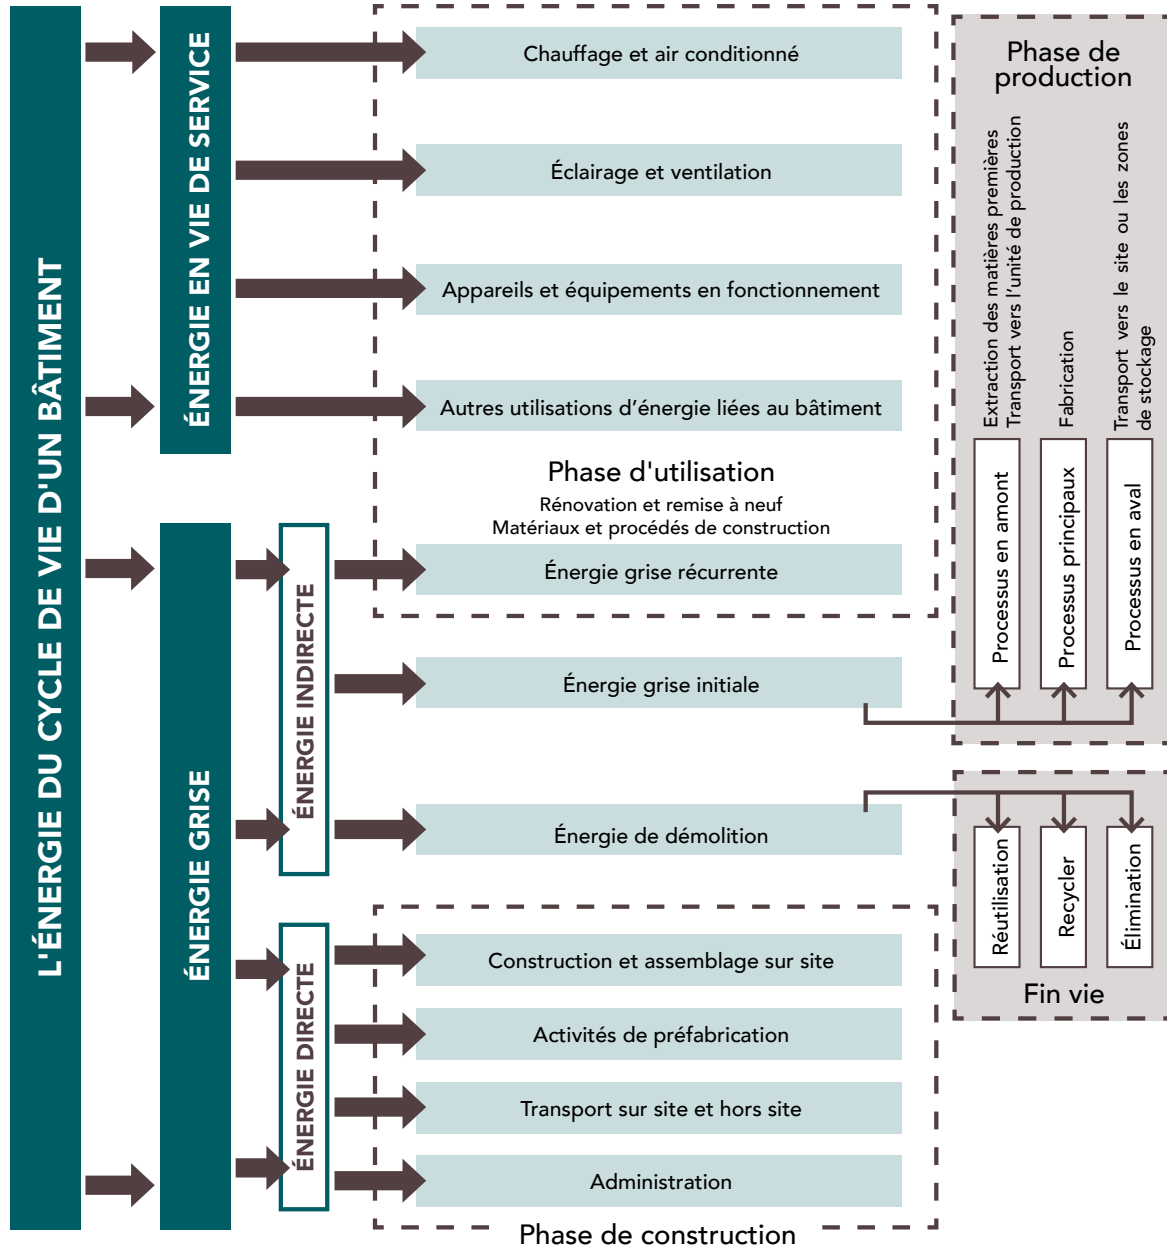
L'ÉNERGIE DU CYCLE DE VIE D'UN BÂTIMENT

ÉNERGIE EN VIE DE SERVICE

Chauffage et air conditionné

Éclairage et ventilation

Appareils et équipements en fonctionnement

Autres utilisations d'énergie liées au bâtiment

Phase d'utilisation

Rénovation et remise à neuf
Matériaux et procédés de construction

ÉNERGIE GRISE

ÉNERGIE INDIRECTE

Énergie grise récurrente

Énergie grise initiale

Énergie de démolition

ÉNERGIE DIRECTE

Construction et assemblage sur site

Activités de préfabrication

Transport sur site et hors site

Administration

Phase de construction

Phase de production

Extraction des matières premières
Transport vers l'unité de production

Fabrication

Transport vers le site ou les zones de stockage

Processus en amont

Processus principaux

Processus en aval

Réutilisation

Recycler

Élimination

Fin vie